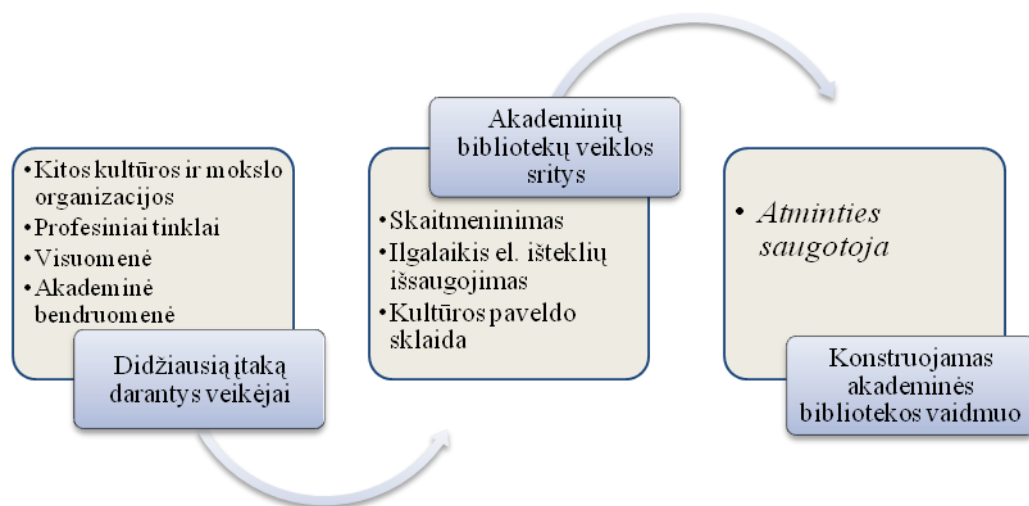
• Kitos kultūros ir mokslo organizacijos
• Profesiniai tinklai
• Visuomenė
• Akademinė bendruomenė

Didžiausią įtaką darantys veikėjai

Akademinių bibliotekų veiklos sritys

• Skaitmeninimas
• Ilgalaikis el. išteklių išsaugojimas
• Kultūros paveldo sklaida

• *Atminties saugotoja*

Konstruojamas akademinės bibliotekos vaidmuo